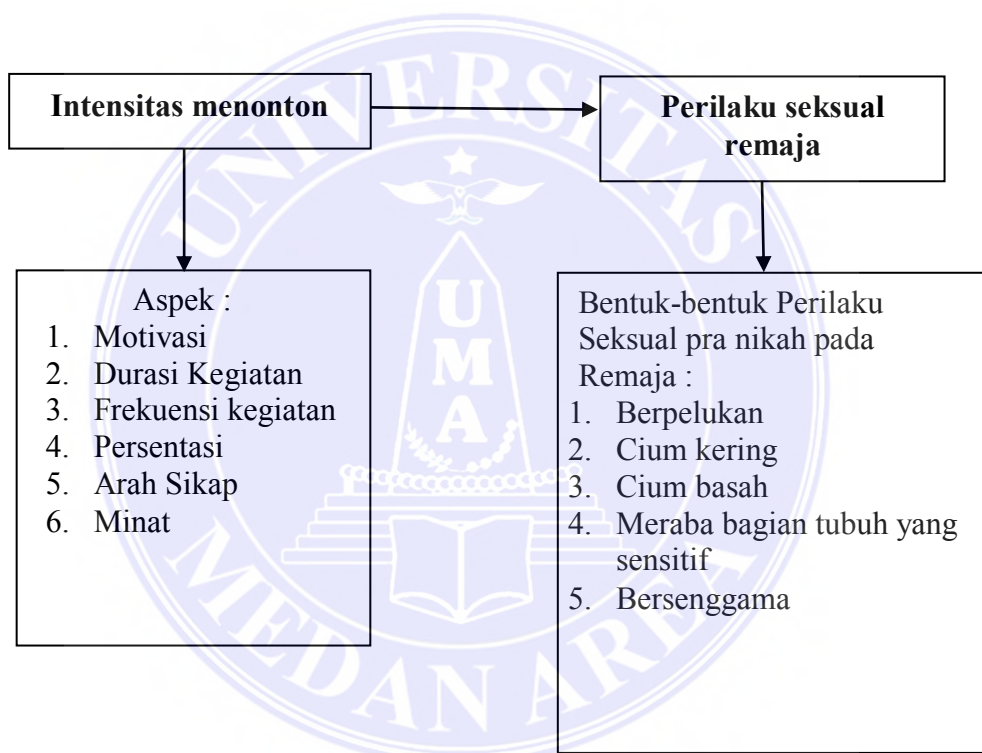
Intensitas menonton

Perilaku seksual remaja

Aspek :
1. Motivasi
2. Durasi Kegiatan
3. Frekuensi kegiatan
4. Persentasi
5. Arah Sikap
6. Minat

Bentuk-bentuk Perilaku Seksual pra nikah pada Remaja :
1. Berpelukan
2. Cium kering
3. Cium basah
4. Meraba bagian tubuh yang sensitif
5. Bersenggama

UNIVERSITAS MEDAN AREA

UMA